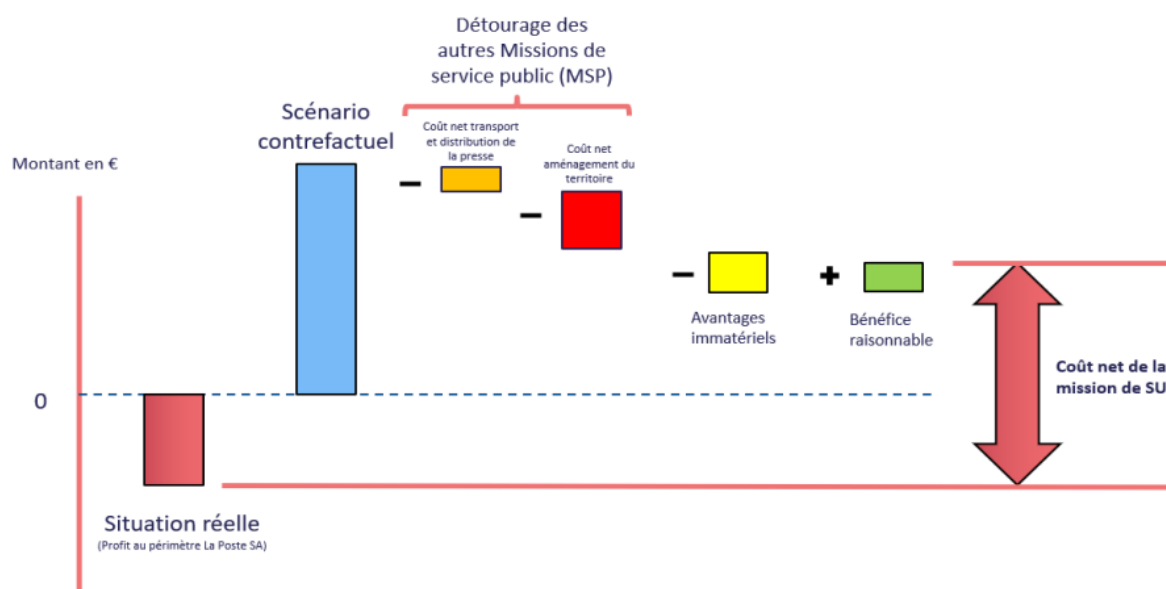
Détourage des autres Missions de service public (MSP)

Scénario contrefactuel

Coût net transport et distribution de la presse

Coût net aménagement du territoire

Montant en €

−

−

−

+

Avantages immatériels

Bénéfice raisonnable

Coût net de la mission de SU

0

Situation réelle
(Profit au périmètre La Poste SA)